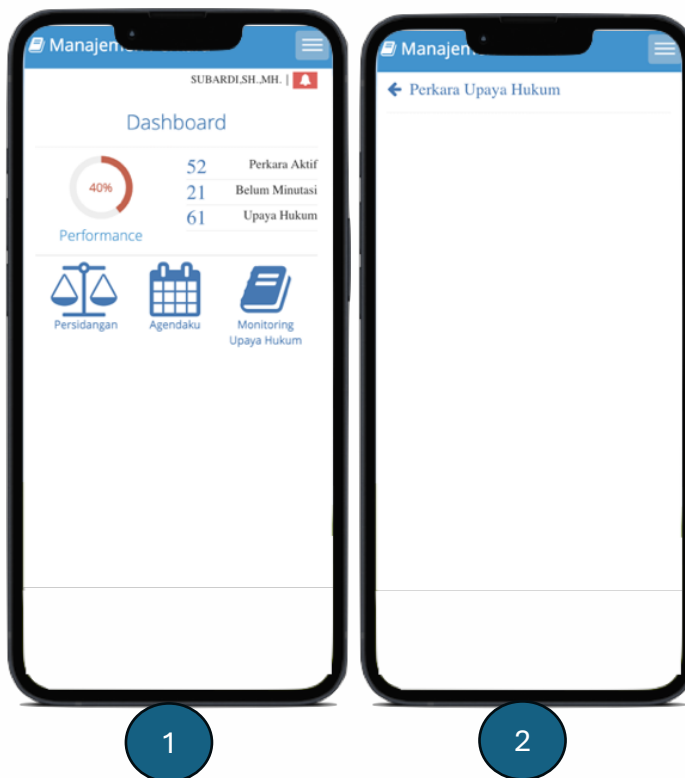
Manajem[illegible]

SUBARDI,SH.,MH. |

Dashboard

40%

Performance

| 52 | Perkara Aktif |
|---|---|
| 21 | Belum Minutasi |
| 61 | Upaya Hukum |

Persidangan

Agendaku

Monitoring Upaya Hukum

Manajem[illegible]

← Perkara Upaya Hukum

1

2